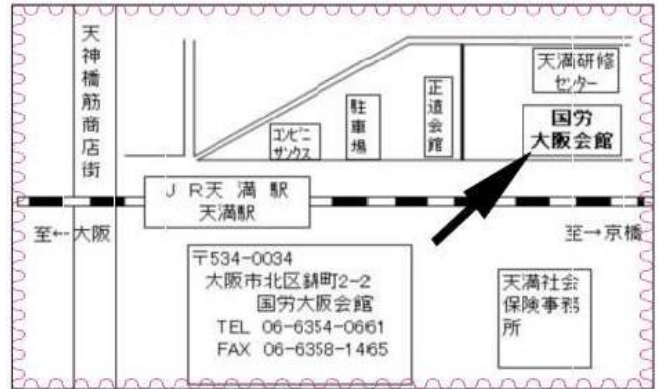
天神橋筋商店街

コンビニ サンクス

駐車場

正道会館

天満研修センター

国労大阪会館

ＪＲ天満駅
天満駅

至←大阪

至→京橋

〒534-0034
大阪市北区錦町2-2
国労大阪会館
TEL 06-6354-0661
FAX 06-6358-1465

天満社会保険事務所